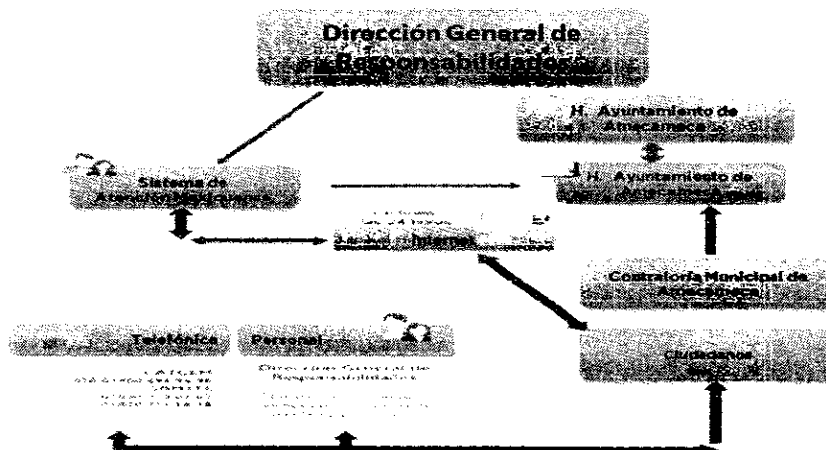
Direccion General de Responsabilidades

H. Ayuntamiento de Atacameca

Sistema de Atención Mexiquense

H. Ayuntamiento de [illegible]

Internet

Contraloría Municipal de Atacameca

Telefónica

Personal

Ciudadanos

Dirección General de Responsabilidades

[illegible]